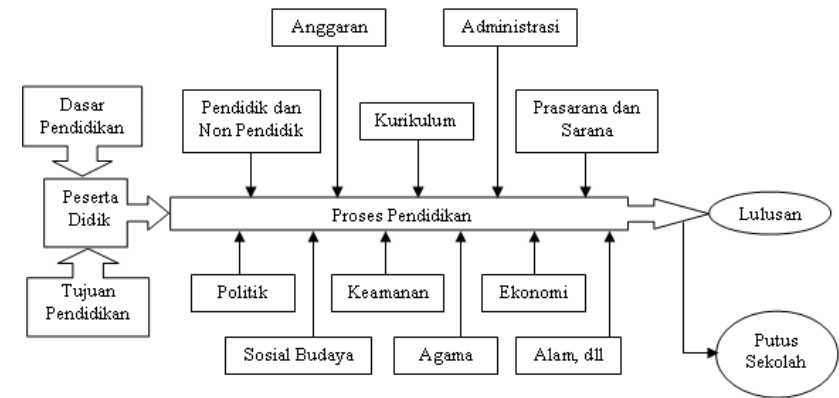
Anggaran

Administrasi

Dasar Pendidikan

Pendidik dan Non Pendidik

Kurikulum

Prasarana dan Sarana

Peserta Didik

Proses Pendidikan

Lulusan

Tujuan Pendidikan

Politik

Keamanan

Ekonomi

Putus Sekolah

Sosial Budaya

Agama

Alam, dll